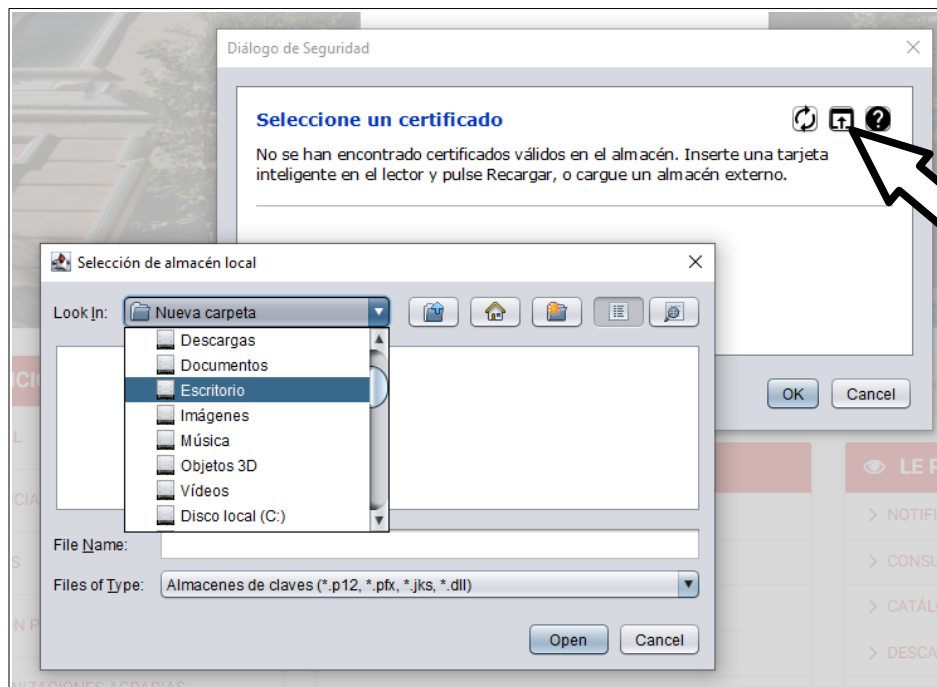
Diálogo de Seguridad

Seleccione un certificado

No se han encontrado certificados válidos en el almacén. Inserte una tarjeta inteligente en el lector y pulse Recargar, o cargue un almacén externo.

OK Cancel

Selección de almacén local

Look In: Nueva carpeta

Descargas
Documentos
Escritorio
Imágenes
Música
Objetos 3D
Vídeos
Disco local (C:)

File Name:

Files of Type: Almacenes de claves (*.p12, *.pfx, *.jks, *.dll)

Open Cancel

LE P
NOTIF
CONSU
CATÁL
DESCA